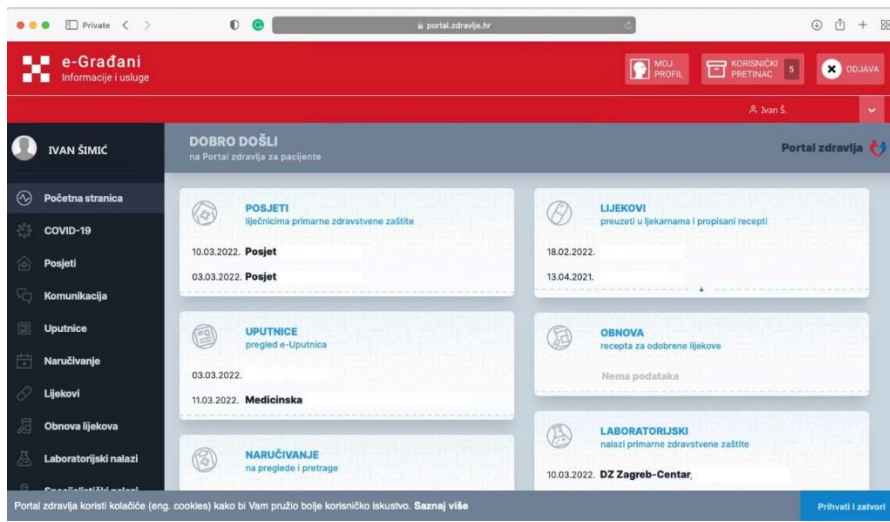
Private < >

portal.zdravlje.hr

e-Građani
Informacije i usluge

MOJ PROFIL

KORISNIČKI PRETINAC 5

ODJAVA

Ivan Š.

IVAN ŠIMIĆ

Početna stranica
COVID-19
Posjeti
Komunikacija
Uputnice
Naručivanje
Lijekovi
Obnova lijekova
Laboratorijski nalazi
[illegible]

DOBRO DOŠLI
na Portal zdravlja za pacijente

Portal zdravlja

POSJETI
liječnicima primarne zdravstvene zaštite

10.03.2022. Posjet
03.03.2022. Posjet

LIJEKOVI
preuzeti u ljekarnama i propisani recepti

18.02.2022.
13.04.2021.

UPUTNICE
pregled e-Uputnica

03.03.2022.
11.03.2022. Medicinska

OBNOVA
recepta za odobrene lijekove

Nema podataka

NARUČIVANJE
na preglede i pretrage

LABORATORIJSKI
nalazi primarne zdravstvene zaštite

10.03.2022. DZ Zagreb-Centar,

Portal zdravlja koristi kolačiće (eng. cookies) kako bi Vam pružio bolje korisničko iskustvo. Saznaj više

Prihvati i zatvori